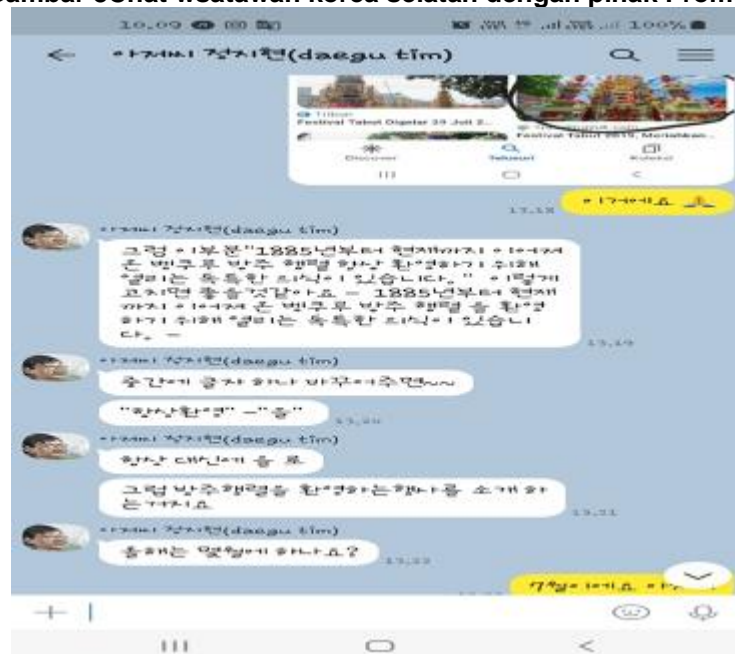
Gambar 3. Chat wartawan Korea Selatan dengan pihak Prom

10.09

100%

← 아저씨 정지현(daegu tim)

Festival Tabot Digelar 29 Juli 2...

Festival Tabot 2019, Meriahkan...

Discover

Telusuri

Koleksi

이거에요 ^^

13.18

아저씨 정지현(daegu tim)

그럼 이부분"1885년부터 현재까지 이어져 온 벤쿨루 방주 행렬 항상 환영하기 위해 열리는 독특한 의식이 있습니다." 이렇게 고치면 좋을것같아요 - 1885년부터 현재까지 이어져 온 벤쿨루 방주 행렬 을 환영하기 위해 열리는 독특한 의식이 있습니다. -

13.19

아저씨 정지현(daegu tim)

중간에 글자 하나 바꾸어주면^^

"항상환영" -"을"

13.20

아저씨 정지현(daegu tim)

항상 대신에 을 로

그럼 방주행렬을 환영하는행사를 소개하는거지요

13.21

아저씨 정지현(daegu tim)

올해는 몇월에 하나요?

13.22

7월에 에요 이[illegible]

+ |

|||